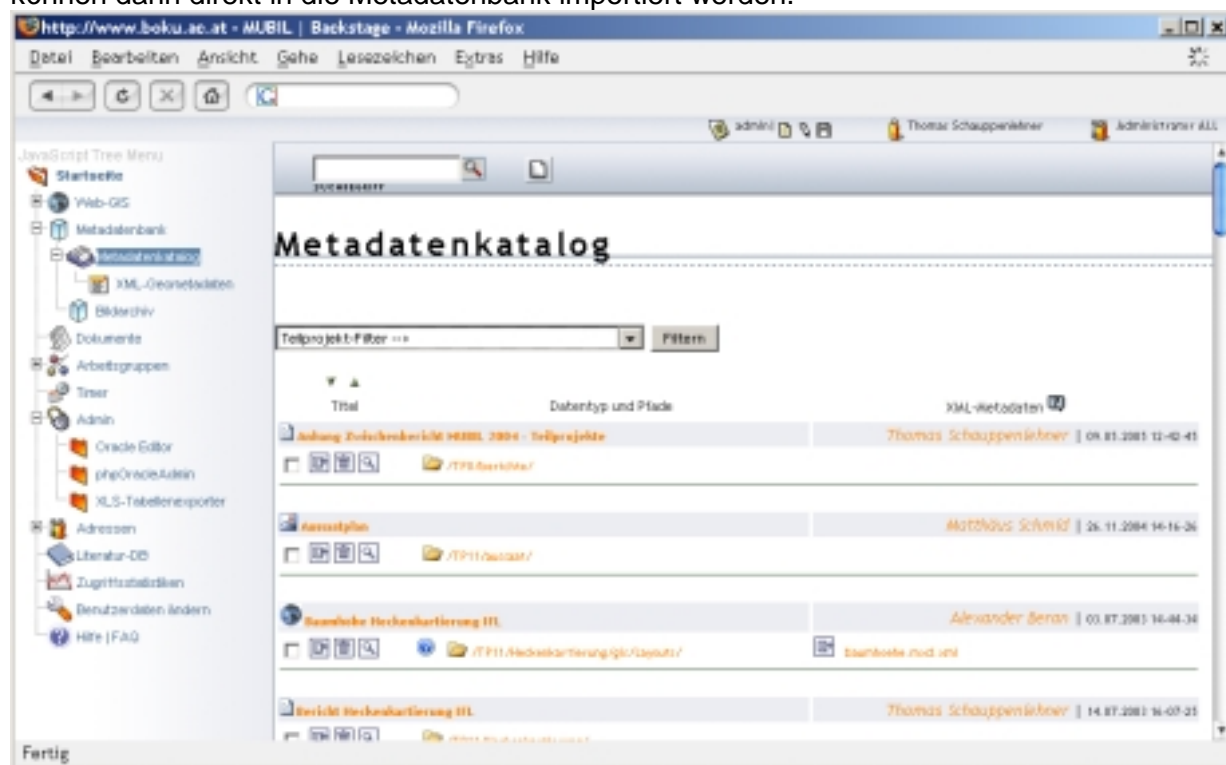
können dann direkt in die Metadatenbank importiert werden.

http://www.boku.ac.at - MUBIL | Backstage - Mozilla Firefox

Datei Bearbeiten Ansicht Gehe Lesezeichen Extras Hilfe

admin | Thomas Schauppenlehner | Administrator ALL

JavaScript Tree Menu
Startseite
Web-GIS
Metadatenbank
Metadatenkatalog
XML-Geometadaten
Bilderchiv
Dokumente
Arbeitsgruppen
Timer
Admin
Oracle Editor
phpOracleAdmin
XLS-Tabellenexporter
Adressen
Literatur-DB
Zugriffsstatistiken
Benutzerdaten ändern
Hilfe | FAQ

Suchbegriff

Metadatenkatalog

Teilprojekt-Filter --> Filtern

Titel | Datentyp und Pfade | XML-Metadaten

Anhang Zwischenbericht MUBIL 2004 - Teilprojekte | Thomas Schauppenlehner | 09.01.2005 12-42-45
/TP8/berichte/

Aussatplan | Matthäus Schmid | 26.11.2004 14-16-26
/TP11/aussaat/

Baumhohe Heckenkartierung IIL | Alexander Beran | 03.07.2003 14-44-34
/TP11/Heckenkartierung/gis/layouts/ | baumhoehe.mxd.xml

Bericht Heckenkartierung IIL | Thomas Schauppenlehner | 14.07.2003 16-07-25
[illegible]

Fertig